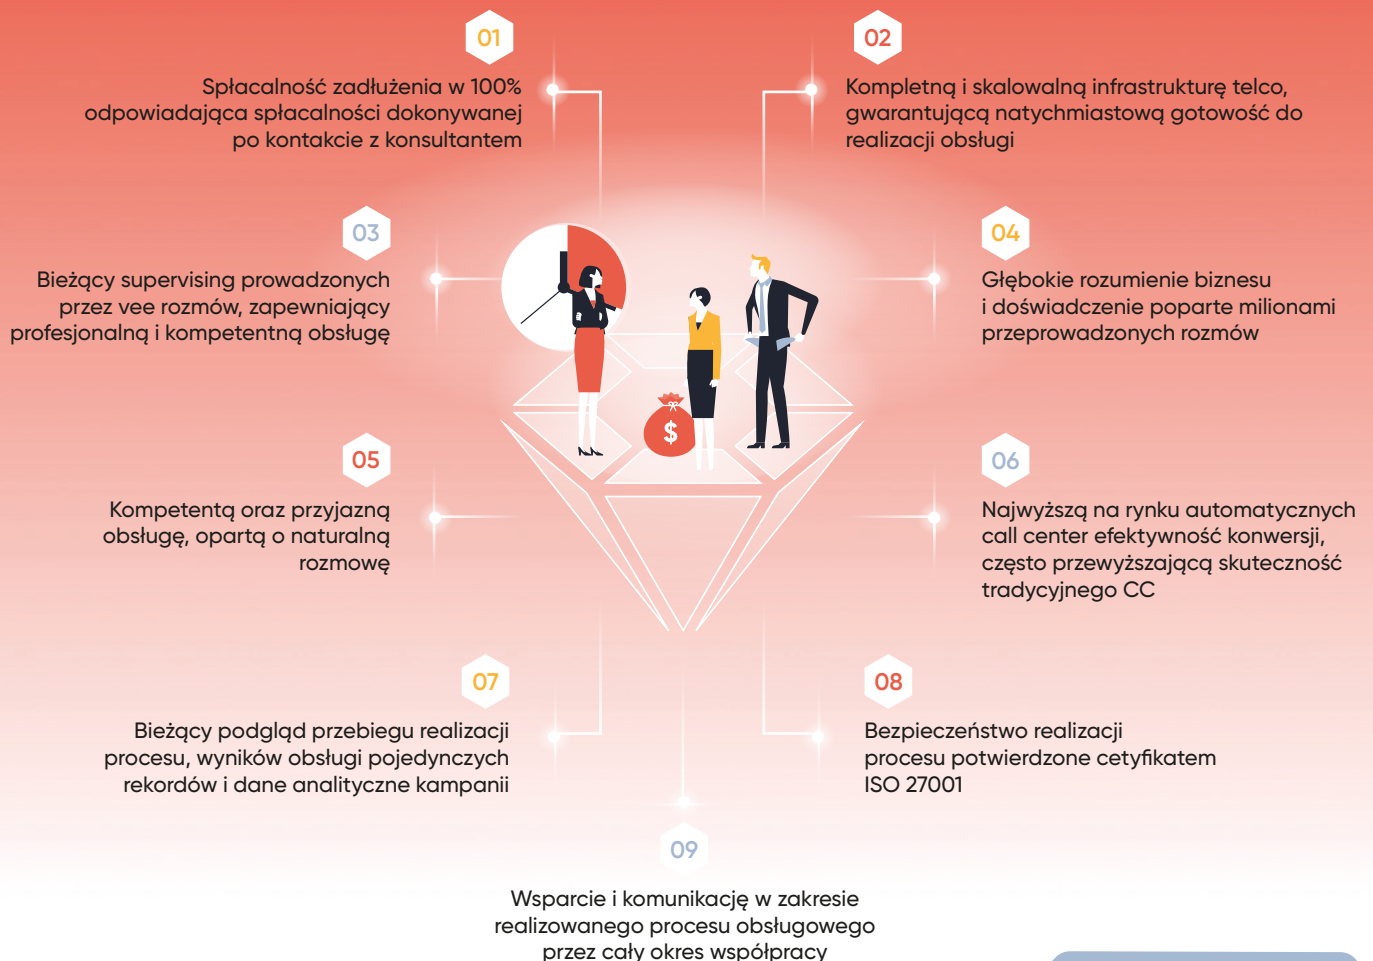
01

Spłacalność zadłużenia w 100% odpowiadająca spłacalności dokonywanej po kontakcie z konsultantem

02

Kompletną i skalowalną infrastrukturę telco, gwarantującą natychmiastową gotowość do realizacji obsługi

03

Bieżący supervising prowadzonych przez vee rozmów, zapewniający profesjonalną i kompetentną obsługę

04

Głębokie rozumienie biznesu i doświadczenie poparte milionami przeprowadzonych rozmów

$

05

Kompetentą oraz przyjazną obsługę, opartą o naturalną rozmowę

06

Najwyższą na rynku automatycznych call center efektywność konwersji, często przewyższającą skuteczność tradycyjnego CC

07

Bieżący podgląd przebiegu realizacji procesu, wyników obsługi pojedynczych rekordów i dane analityczne kampanii

08

Bezpieczeństwo realizacji procesu potwierdzone cetyfikatem ISO 27001

09

Wsparcie i komunikację w zakresie realizowanego procesu obsługowego przez cały okres współpracy